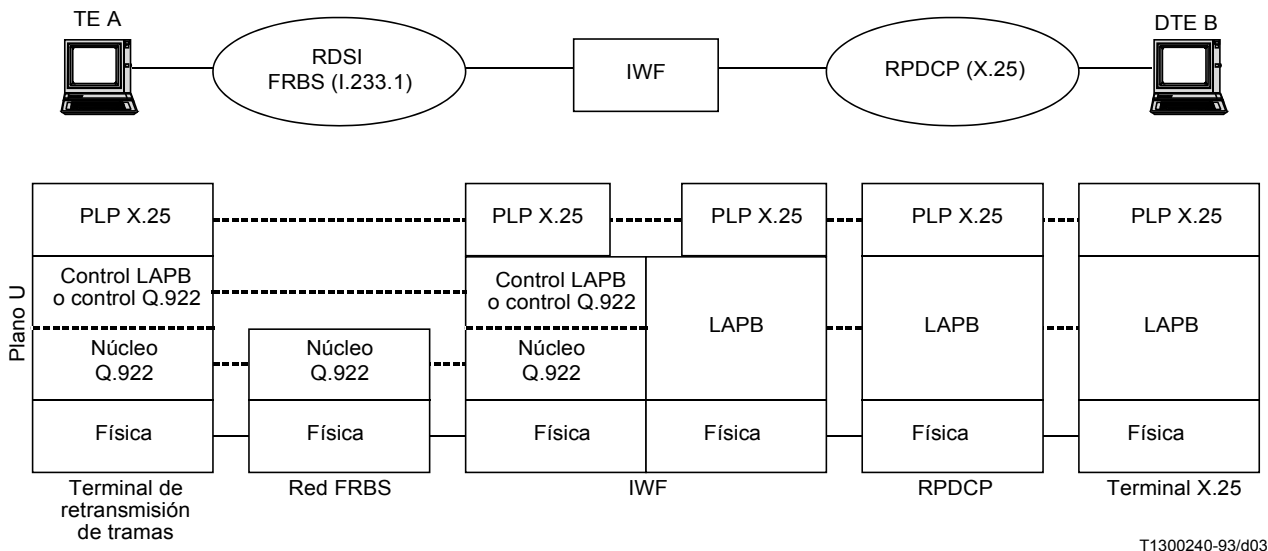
TE A

RDSI
FRBS (I.233.1)

IWF

RPDCP (X.25)

DTE B

Plano U

PLP X.25

Control LAPB
o control Q.922

Núcleo
Q.922

Física

Núcleo
Q.922

Física

PLP X.25

Control LAPB
o control Q.922

Núcleo
Q.922

Física

PLP X.25

LAPB

Física

PLP X.25

LAPB

Física

PLP X.25

LAPB

Física

Terminal de retransmisión de tramas

Red FRBS

IWF

RPDCP

Terminal X.25

T1300240-93/d03